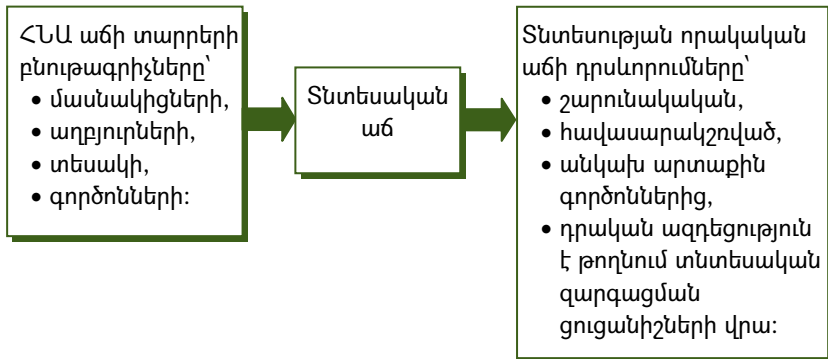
ՀՆԱ աճի տարրերի բնութագրիչները՝
• մասնակիցների,
• աղբյուրների,
• տեսակի,
• գործոնների:

Տնտեսական աճ

Տնտեսության որակական աճի դրսևորումները՝
• շարունակական,
• հավասարակշռված,
• անկախ արտաքին գործոններից,
• դրական ազդեցություն է թողնում տնտեսական զարգացման ցուցանիշների վրա: